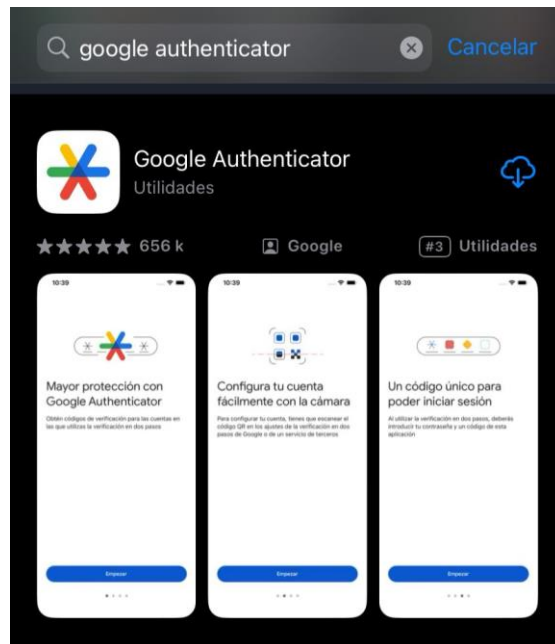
google authenticator

Cancelar

Google Authenticator

Utilidades

★★★★★ 656 k

Google

#3 Utilidades

10:39

Mayor protección con Google Authenticator

Obtén códigos de verificación para las cuentas en las que utilices la verificación en dos pasos

Empezar

10:39

Configura tu cuenta fácilmente con la cámara

Para configurar tu cuenta, tienes que escanear el código QR en los ajustes de la verificación en dos pasos de Google o de un servicio de terceros

Empezar

10:39

Un código único para poder iniciar sesión

Al utilizar la verificación en dos pasos, deberás introducir tu contraseña y un código de esta aplicación

Empezar